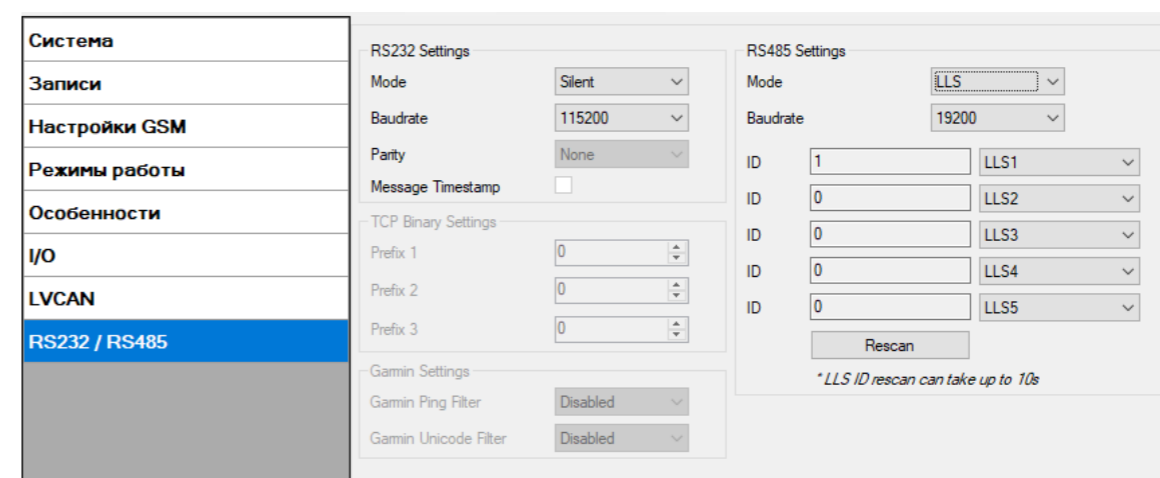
Система
Записи
Настройки GSM
Режимы работы
Особенности
I/O
LVCAN
RS232 / RS485

RS232 Settings
Mode Silent
Baudrate 115200
Parity None
Message Timestamp

TCP Binary Settings
Prefix 1 0
Prefix 2 0
Prefix 3 0

Garmin Settings
Garmin Ping Filter Disabled
Garmin Unicode Filter Disabled

RS485 Settings
Mode LLS
Baudrate 19200
ID 1 LLS1
ID 0 LLS2
ID 0 LLS3
ID 0 LLS4
ID 0 LLS5
Rescan
* LLS ID rescan can take up to 10s